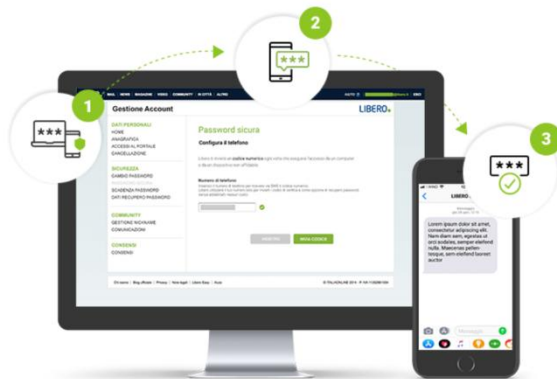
1

2

3

MAIL NEWS MAGAZINE VIDEO COMMUNITY IN CITTÀ ALTRO

Gestione Account

LIBERO

DATI PERSONALI
HOME
ANAGRAFICA
ACCESSI AL PORTALE
CANCELLAZIONE

SICUREZZA
CAMBIO PASSWORD
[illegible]
SCADENZA PASSWORD
DATI RECUPERO PASSWORD

COMMUNITY
GESTIONE NICKNAME
COMUNICAZIONI

CONSENSI
CONSENSI

Password sicura

Configura il telefono

Libero ti invierà un codice numerico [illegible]

Numero di telefono

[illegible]

INDIETRO

INVIA CODICE

© ITALIAONLINE

LIBERO

Lorem ipsum dolor sit amet, consectetur adipiscing elit. Nam diam sem, egestas ut orci sodales, semper eleifend nulla. Maecenas pellentesque, sem eleifend lobortis auctor

Messaggio